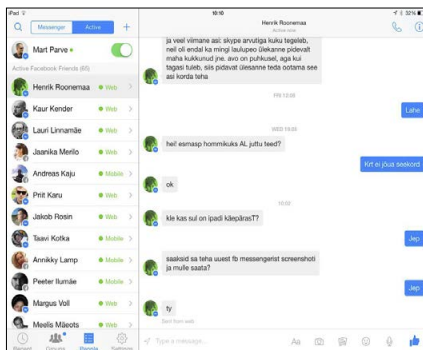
iPad
10:10
33%
Messenger
Active
+
Mart Parve
Active Facebook Friends (65)
Henrik Roonemaa
Web
Kaur Kender
Web
Lauri Linnamäe
Web
Jaanika Merilo
Web
Andreas Kaju
Mobile
Priit Karu
Web
Jakob Rosin
Web
Taavi Kotka
Mobile
Annikky Lamp
Mobile
Peeter Ilumäe
Mobile
Margus Voll
Web
Meelis Mäeots
Web
Recent
Groups
People
Settings

Henrik Roonemaa
Active now

ja veel viimane asi: skype arvutiga kuku tegeleb, neil oli endal ka mingi laulupeo ülekanne pidevalt maha kukkunud jne. avo on puhkusel, aga kui tagasi tuleb, siis pidavat ülesanne teda ootama see asi korda teha

FRI 12:08

Lahe

WED 19:03

hei! esmasp hommikuks AL juttu teed?

Krt ei jõua seekord

ok

10:02

kle kas sul on ipadi käepäras?

Jep

saaksid sa teha uuest fb messengerist screenshoti ja mulle saata?

Jep

ty
Sent from web

Type a message...
Aa